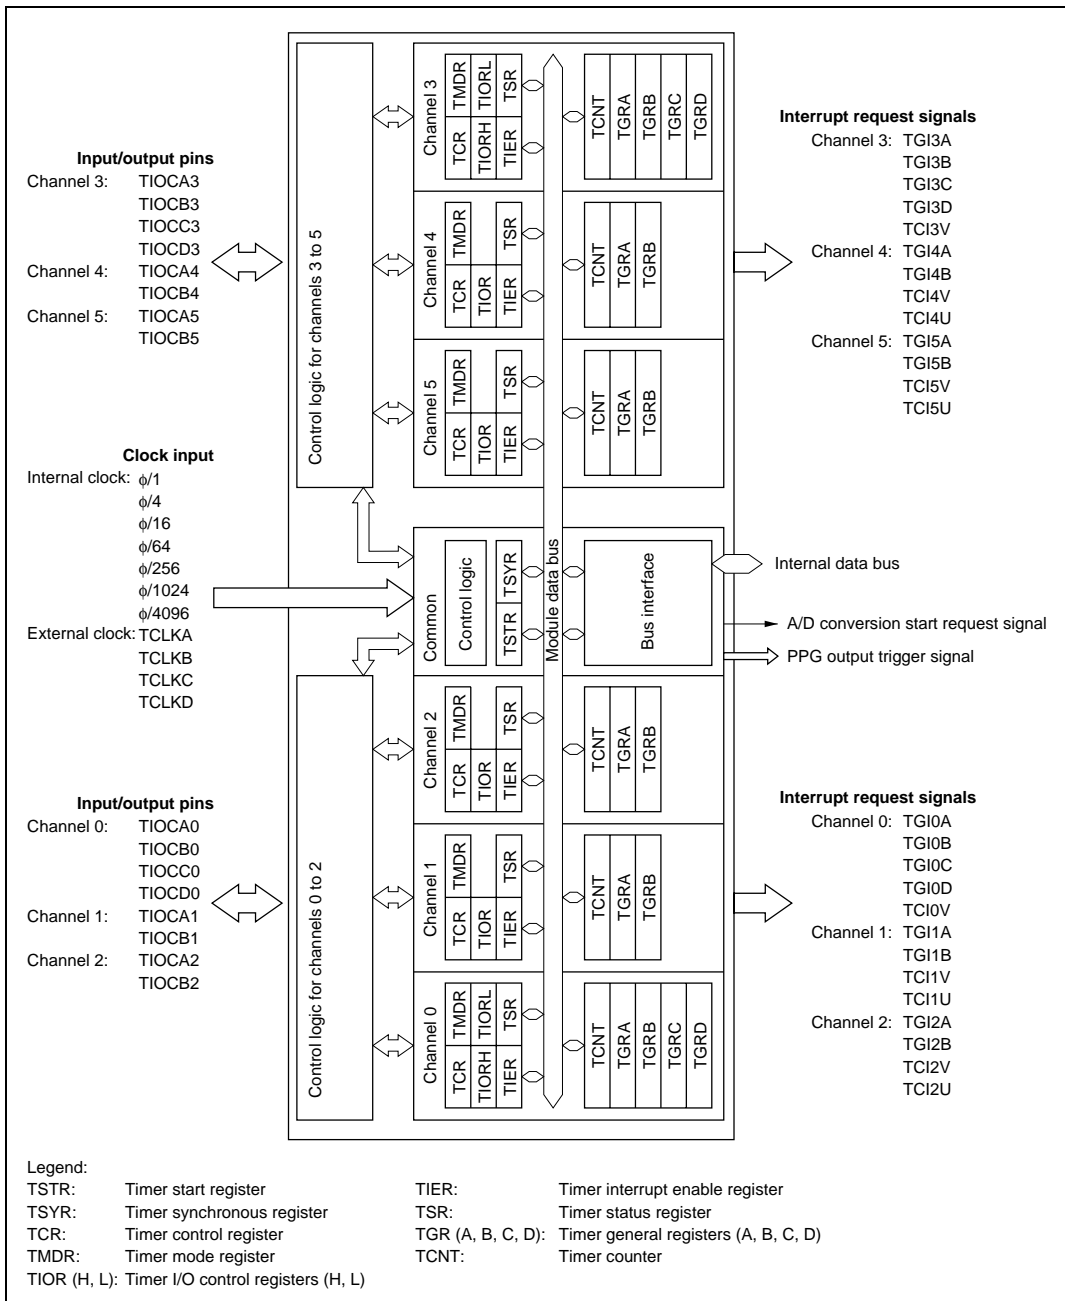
Input/output pins
Channel 3: TIOCA3
TIOCB3
TIOCC3
TIOCD3
Channel 4: TIOCA4
TIOCB4
Channel 5: TIOCA5
TIOCB5

Clock input
Internal clock: $\phi$/1
$\phi$/4
$\phi$/16
$\phi$/64
$\phi$/256
$\phi$/1024
$\phi$/4096
External clock: TCLKA
TCLKB
TCLKC
TCLKD

Input/output pins
Channel 0: TIOCA0
TIOCB0
TIOCC0
TIOCD0
Channel 1: TIOCA1
TIOCB1
Channel 2: TIOCA2
TIOCB2

Control logic for channels 3 to 5

Channel 3
TMDR
TIORL
TSR
TCR
TIORH
TIER
TCNT
TGRA
TGRB
TGRC
TGRD

Channel 4
TMDR
TSR
TCR
TIOR
TIER
TCNT
TGRA
TGRB

Channel 5
TMDR
TSR
TCR
TIOR
TIER
TCNT
TGRA
TGRB

Common
Control logic
TSYR
TSTR
Module data bus
Bus interface

Control logic for channels 0 to 2

Channel 2
TMDR
TSR
TCR
TIOR
TIER
TCNT
TGRA
TGRB

Channel 1
TMDR
TSR
TCR
TIOR
TIER
TCNT
TGRA
TGRB

Channel 0
TMDR
TIORL
TSR
TCR
TIORH
TIER
TCNT
TGRA
TGRB
TGRC
TGRD

Interrupt request signals
Channel 3: TGI3A
TGI3B
TGI3C
TGI3D
TCI3V
Channel 4: TGI4A
TGI4B
TCI4V
TCI4U
Channel 5: TGI5A
TGI5B
TCI5V
TCI5U

Internal data bus
A/D conversion start request signal
PPG output trigger signal

Interrupt request signals
Channel 0: TGI0A
TGI0B
TGI0C
TGI0D
TCI0V
Channel 1: TGI1A
TGI1B
TCI1V
TCI1U
Channel 2: TGI2A
TGI2B
TCI2V
TCI2U

Legend:
TSTR: Timer start register
TSYR: Timer synchronous register
TCR: Timer control register
TMDR: Timer mode register
TIOR (H, L): Timer I/O control registers (H, L)
TIER: Timer interrupt enable register
TSR: Timer status register
TGR (A, B, C, D): Timer general registers (A, B, C, D)
TCNT: Timer counter